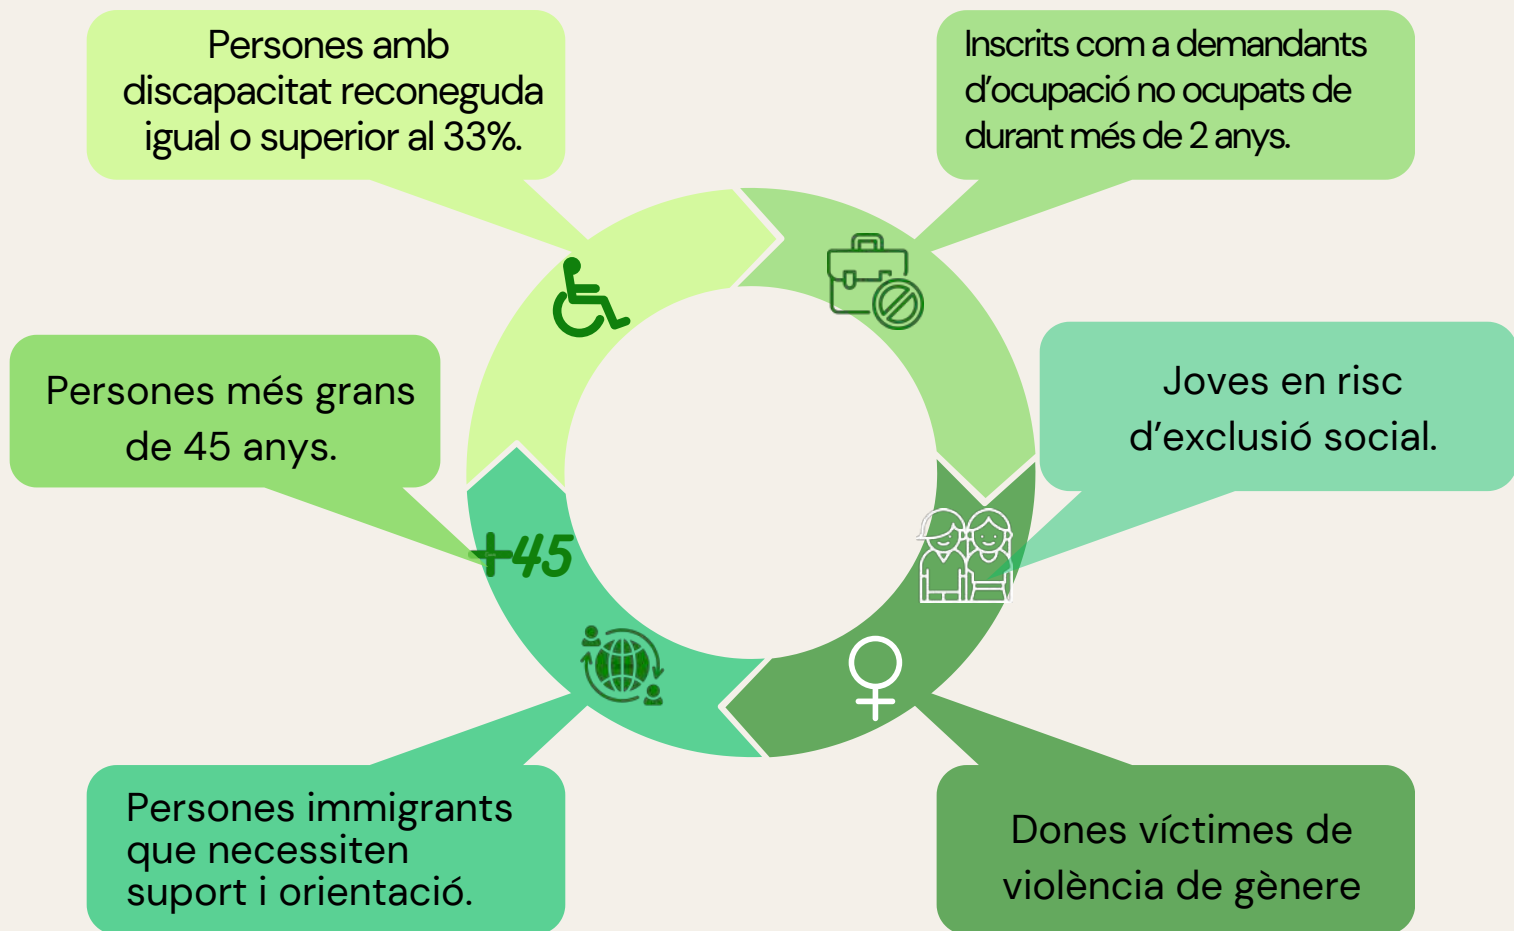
Persones amb discapacitat reconeguda igual o superior al 33%.

Inscrits com a demandants d'ocupació no ocupats de durant més de 2 anys.

Persones més grans de 45 anys.

Joves en risc d'exclusió social.

+45

Persones immigrants que necessiten suport i orientació.

Dones víctimes de violència de gènere